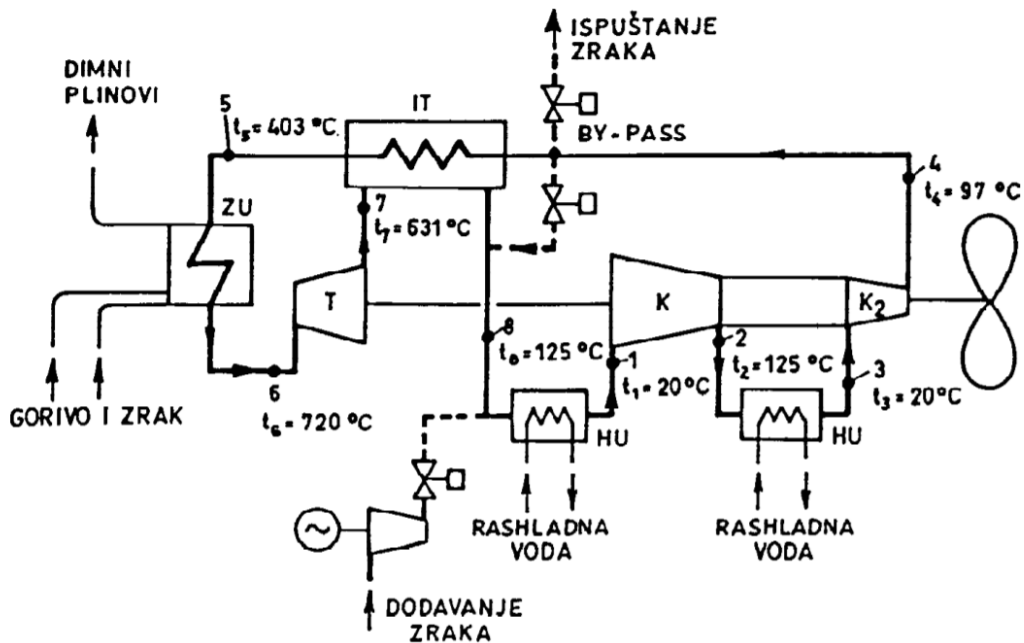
ISPUŠTANJE ZRAKA

DIMNI PLINOVI

5
$t_5 = 403\ °C$

IT

BY-PASS

4
$t_4 = 97\ °C$

ZU

7
$t_7 = 631\ °C$

T

K

$K_2$

8
$t_8 = 125\ °C$

1
$t_1 = 20\ °C$

2
$t_2 = 125\ °C$

3
$t_3 = 20\ °C$

6
$t_6 = 720\ °C$

GORIVO I ZRAK

HU

HU

RASHLADNA VODA

RASHLADNA VODA

DODAVANJE ZRAKA